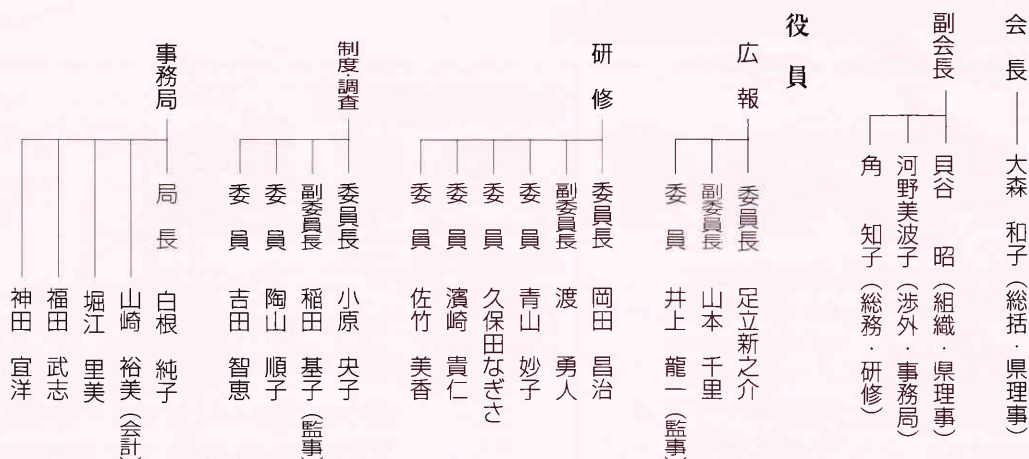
会長　大森　和子（総括・県理事）

副会長　貝谷　昭（組織・県理事）
河野美波子（渉外・事務局）
角　知子（総務・研修）

役員

広報
委員長　足立新之介
副委員長　山本　千里
委員　井上　龍一（監事）

研修
委員長　岡田　昌治
副委員長　渡　勇人
委員　青山　妙子
委員　久保田なぎさ
委員　濱崎　貴仁
委員　佐竹　美香

制度・調査
委員長　小原　央子
副委員長　稲田　基子（監事）
委員　陶山　順子
委員　吉田　智恵

事務局
局長　白根　純子
山崎　裕美（会計）
堀江　里美
福田　武志
神田　宜洋